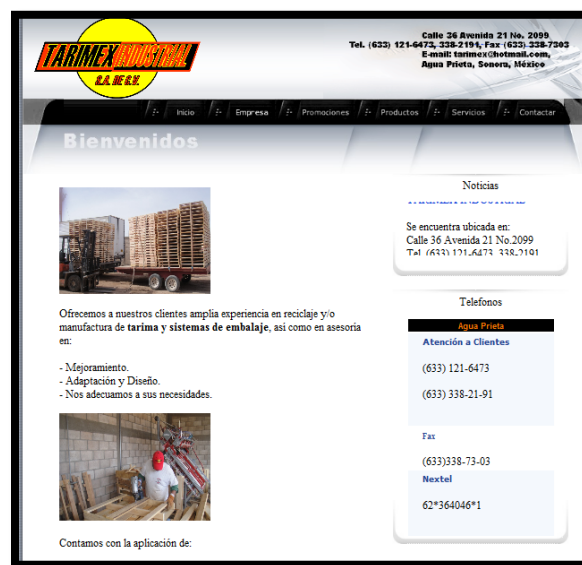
TARIMEX INDUSTRIAL
S.A. DE C.V.

Calle 36 Avenida 21 No. 2099
Tel. (633) 121-6473, 338-2191, Fax (633) 338-7303
E-mail: tarimex@hotmail.com,
Agua Prieta, Sonora, México

Inicio
Empresa
Promociones
Productos
Servicios
Contactar

Bienvenidos

Noticias

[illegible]

Se encuentra ubicada en:
Calle 36 Avenida 21 No.2099
Tel. (633) 121-6473, 338-2191

Telefonos

Agua Prieta

Atención a Clientes

(633) 121-6473

(633) 338-21-91

Fax

(633)338-73-03

Nextel

62*364046*1

Ofrecemos a nuestros clientes amplia experiencia en reciclaje y/o manufactura de **tarima y sistemas de embalaje**, asi como en asesoría en:

- Mejoramiento.
- Adaptación y Diseño.
- Nos adecuamos a sus necesidades.

Contamos con la aplicación de: